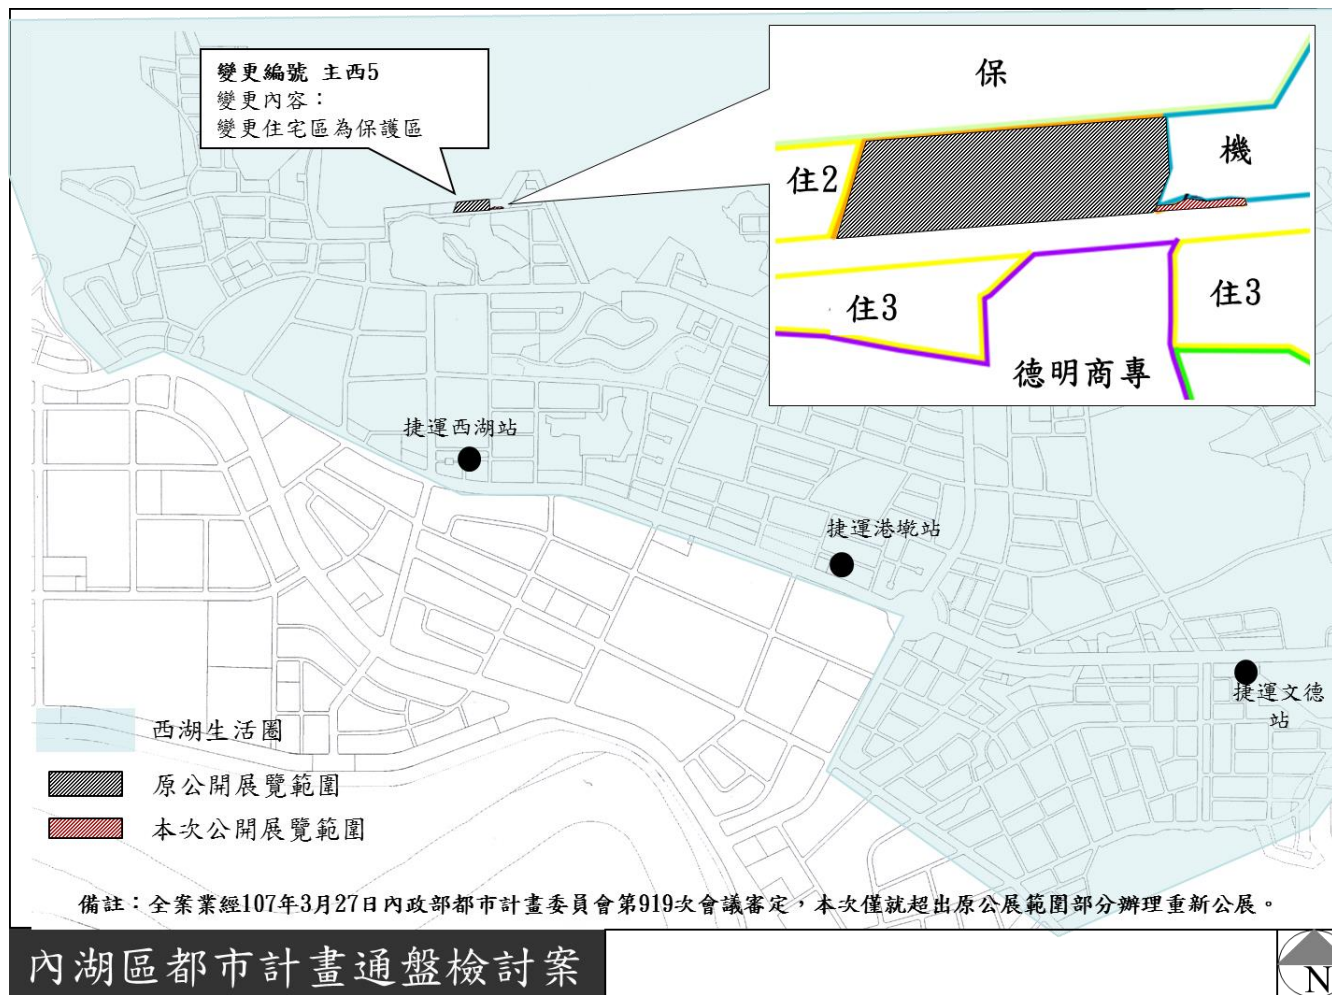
變更編號 主西5
變更內容：
變更住宅區為保護區

保
機
住2
住3
住3
德明商專

捷運西湖站
捷運港墘站
捷運文德站

西湖生活圈
原公開展覽範圍
本次公開展覽範圍

備註：全案業經107年3月27日內政部都市計畫委員會第919次會議審定，本次僅就超出原公展範圍部分辦理重新公展。

內湖區都市計畫通盤檢討案

N